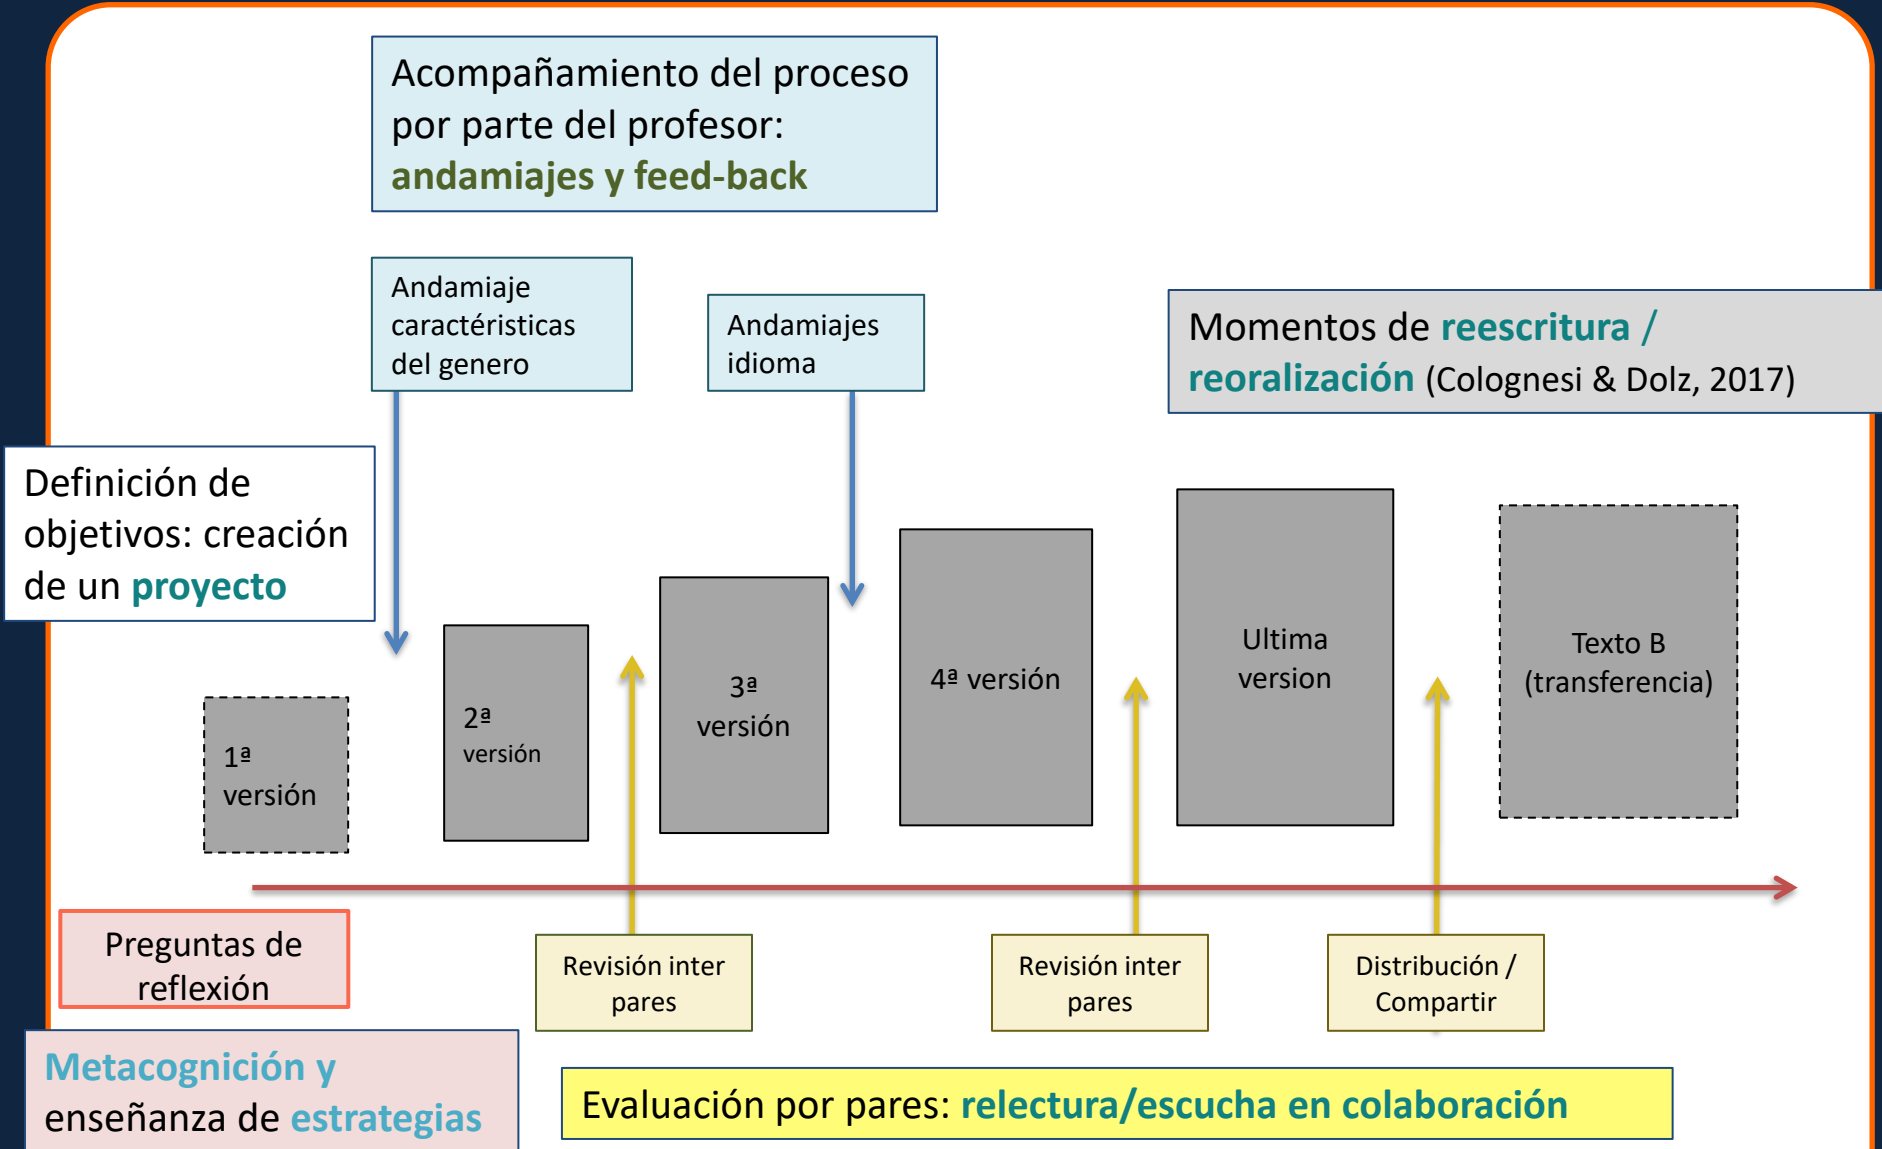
Acompañamiento del proceso por parte del profesor: andamiajes y feed-back

Andamiaje caractéristicas del genero

Andamiajes idioma

Momentos de reescritura / reoralización (Colognesi & Dolz, 2017)

Definición de objetivos: creación de un proyecto

1ª versión

2ª versión

3ª versión

4ª versión

Ultima version

Texto B (transferencia)

Preguntas de reflexión

Revisión inter pares

Revisión inter pares

Distribución / Compartir

Metacognición y enseñanza de estrategias

Evaluación por pares: relectura/escucha en colaboración